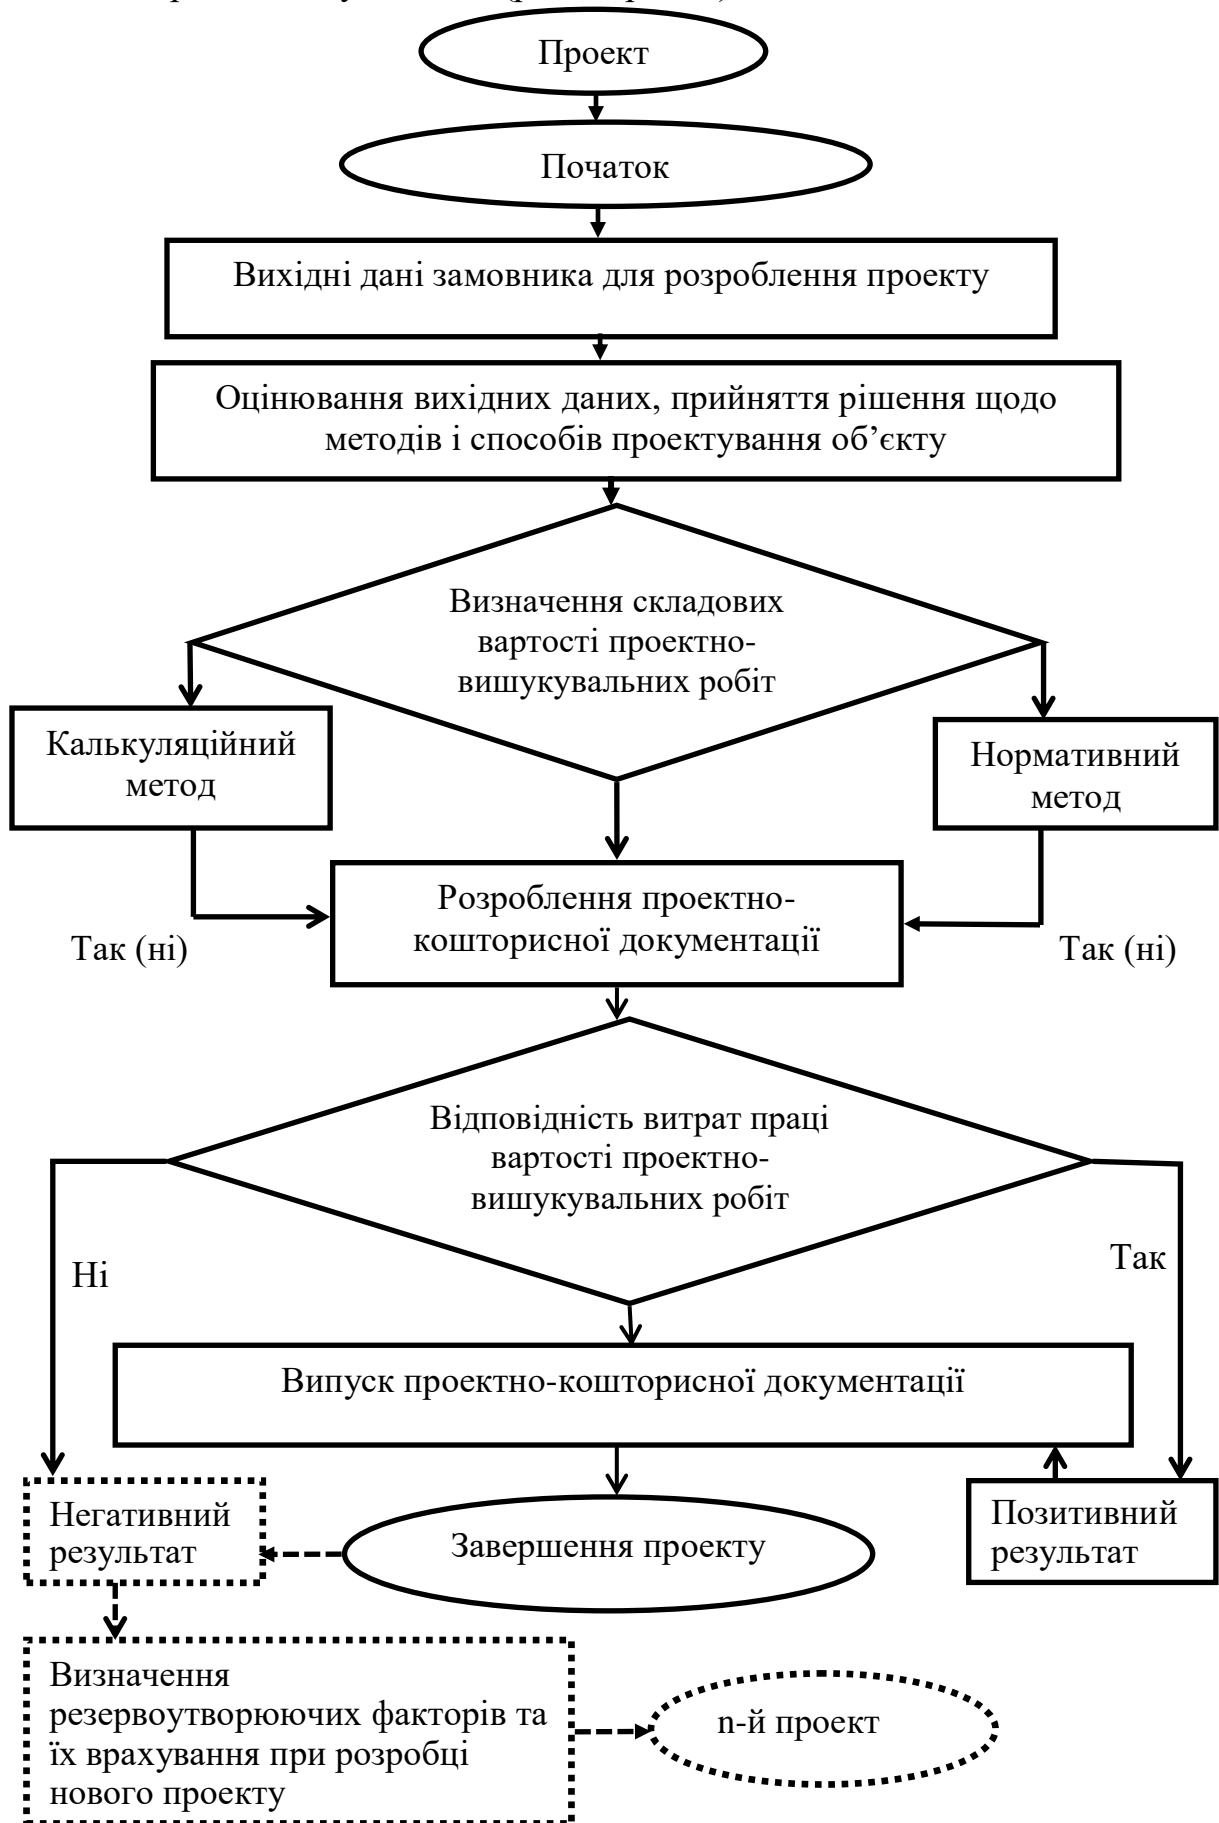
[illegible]

Проект

Початок

Вихідні дані замовника для розроблення проекту

Оцінювання вихідних даних, прийняття рішення щодо методів і способів проектування об'єкту

Визначення складових вартості проектно-вишукувальних робіт

Калькуляційний метод

Нормативний метод

Розроблення проектно-кошторисної документації

Так (ні)

Так (ні)

Відповідність витрат праці вартості проектно-вишукувальних робіт

Ні

Так

Випуск проектно-кошторисної документації

Негативний результат

Завершення проекту

Позитивний результат

Визначення резервоутворюючих факторів та їх врахування при розробці нового проекту

n-й проект